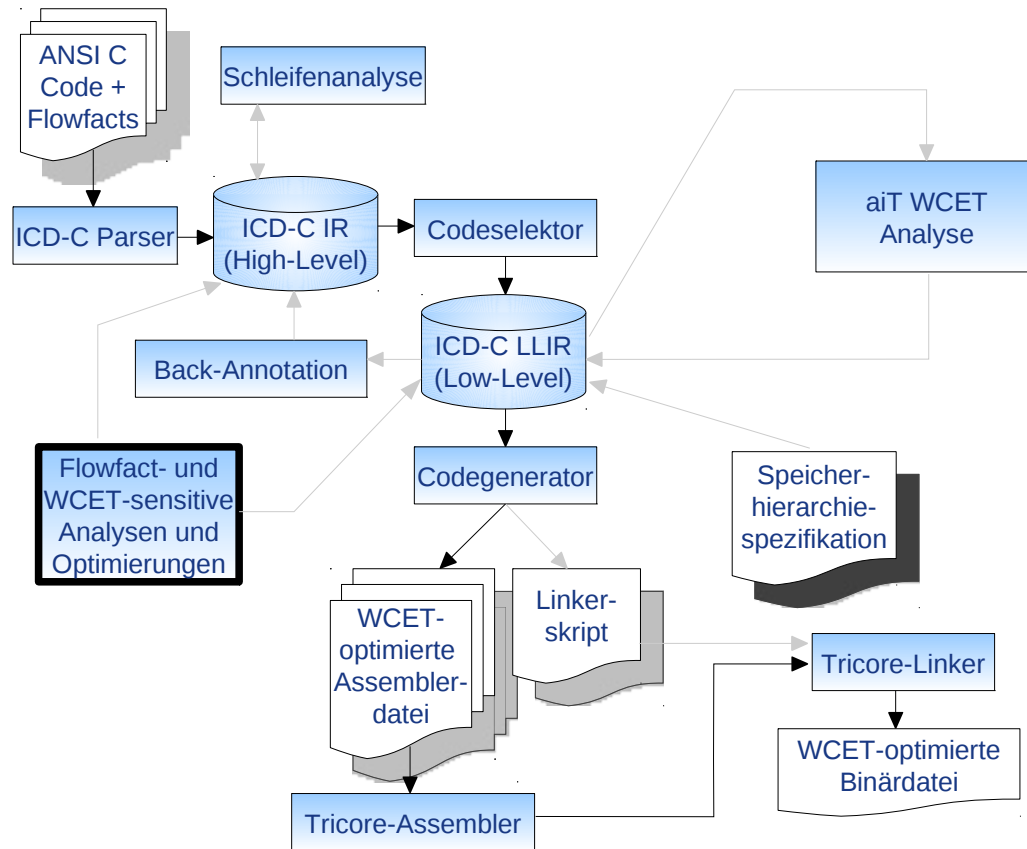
ANSI C Code + Flowfacts

Schleifenanalyse

ICD-C Parser

ICD-C IR (High-Level)

Codeselektor

aiT WCET Analyse

ICD-C LLIR (Low-Level)

Back-Annotation

Flowfact- und WCET-sensitive Analysen und Optimierungen

Codegenerator

Speicher-hierarchie-spezifikation

WCET-optimierte Assembler-datei

Linker-skript

Tricore-Linker

WCET-optimierte Binärdatei

Tricore-Assembler